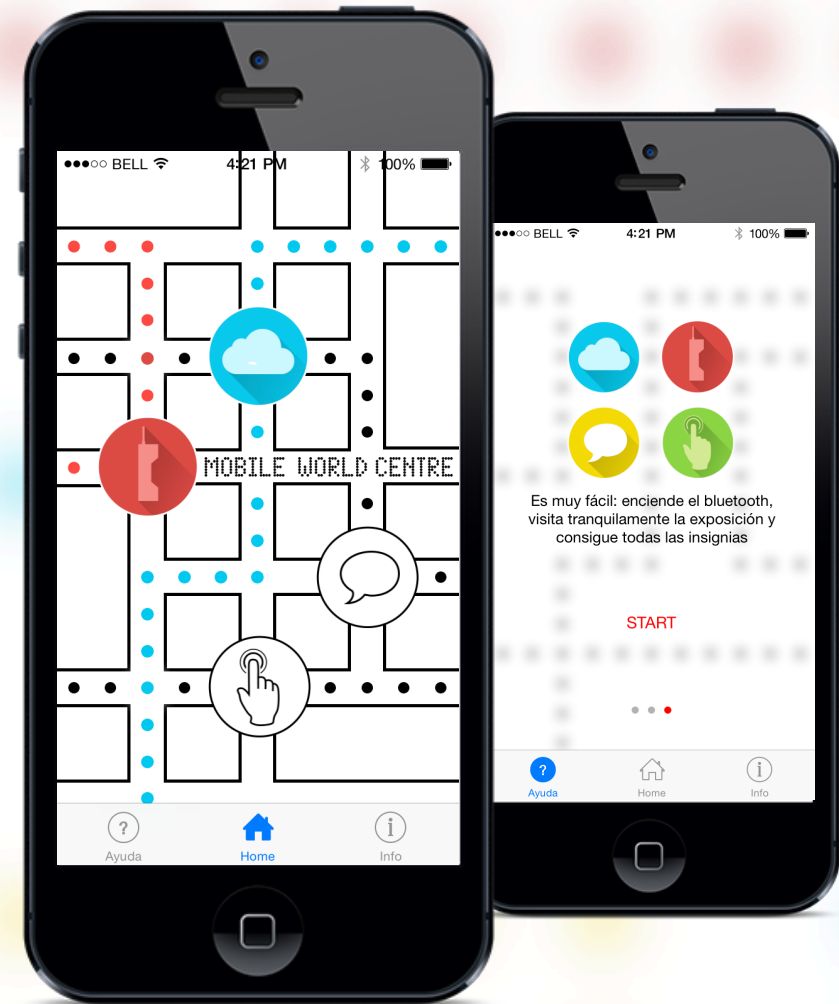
●●●○○ BELL 4:21 PM 100%

MOBILE WORLD CENTRE

Ayuda
Home
Info

●●●○○ BELL 4:21 PM 100%

Es muy fácil: enciende el bluetooth, visita tranquilamente la exposición y consigue todas las insignias

START

Ayuda
Home
Info